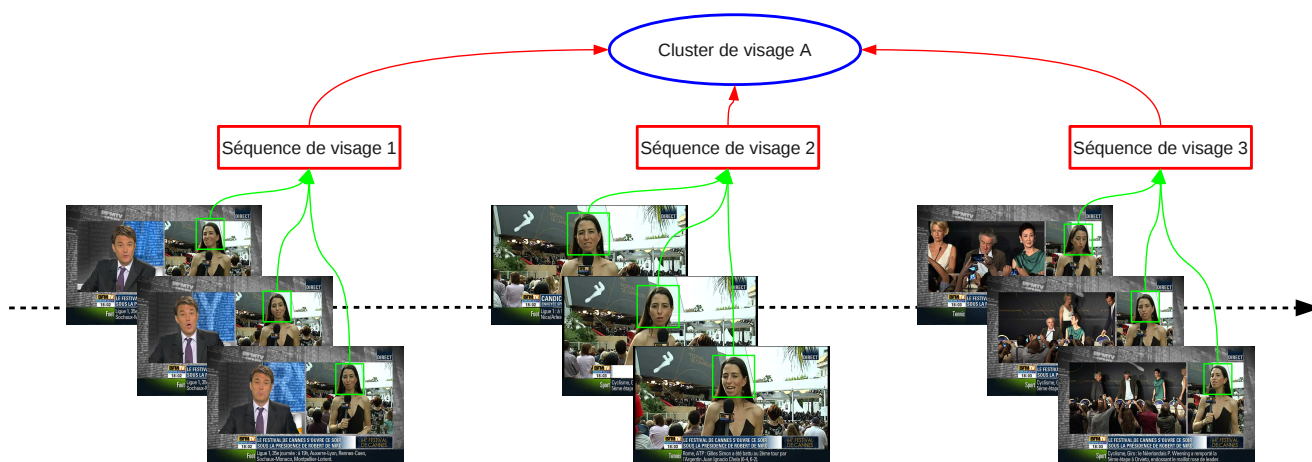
Cluster de visage A

Séquence de visage 1

Séquence de visage 2

Séquence de visage 3

DIRECT

LE FESTIVAL DE CANNES S'OUVRE CE SOIR SOUS LA PRÉSIDENCE DE ROBERT DE NIRO

Foot

Ligue 1, 38e journée : à 19h, Auxerre-Lyon, Rennes-Caen, Sochaux-Monaco, Montpellier-Lorient.

LE FESTIVAL DE CANNES

Tennis

Rome, ATP : Gilles Simon a été battu au 2ème tour par l'Argentin Juan Ignacio Chela (6-4, 6-3)

Sport

Cyclisme, Giro : le Néerlandais P. Weening a remporté la 5ème étape à Orvieto, endossant le maillot rose de leader.